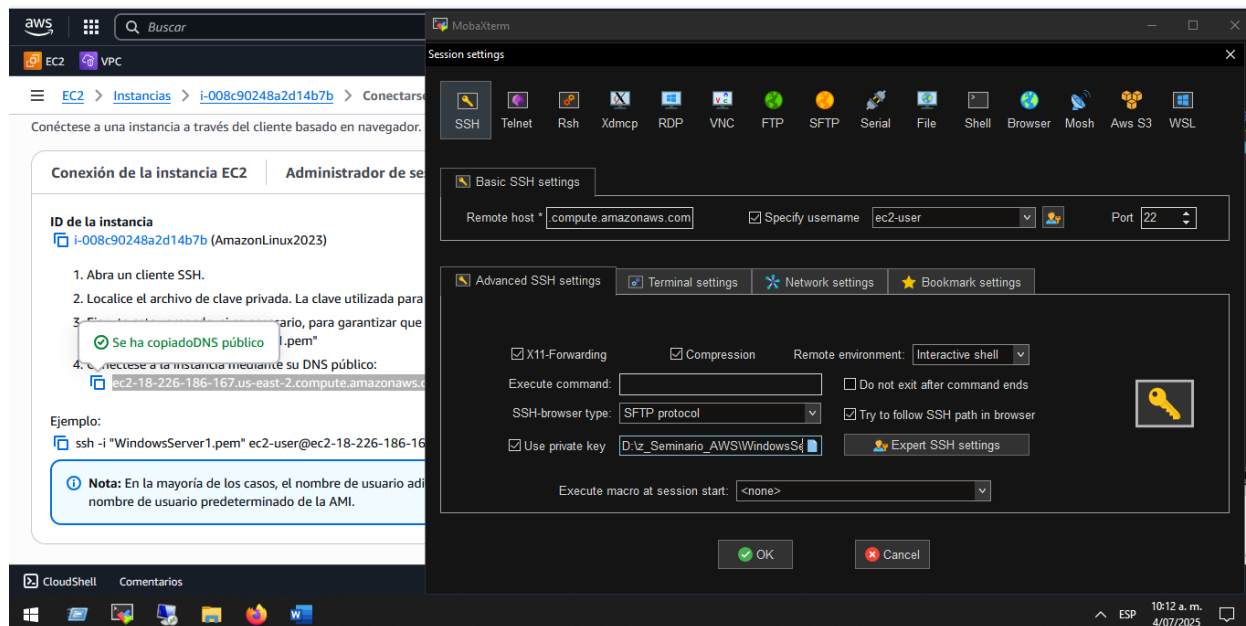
aws Buscar

EC2 VPC

EC2 > Instancias > i-008c90248a2d14b7b > Conectarse

Conéctese a una instancia a través del cliente basado en navegador.

Conexión de la instancia EC2 | Administrador de se

ID de la instancia
i-008c90248a2d14b7b (AmazonLinux2023)

1. Abra un cliente SSH.
2. Localice el archivo de clave privada. La clave utilizada para
3. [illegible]
.pem"
Se ha copiadoDNS público
4. Conéctese a la instancia mediante su DNS público:
ec2-18-226-186-167.us-east-2.compute.amazonaws.c

Ejemplo:
ssh -i "WindowsServer1.pem" ec2-user@ec2-18-226-186-16

Nota: En la mayoría de los casos, el nombre de usuario adi nombre de usuario predeterminado de la AMI.

CloudShell Comentarios

MobaXterm

Session settings

SSH Telnet Rsh Xdmcp RDP VNC FTP SFTP Serial File Shell Browser Mosh Aws S3 WSL

Basic SSH settings

Remote host * .compute.amazonaws.com Specify username ec2-user Port 22

Advanced SSH settings | Terminal settings | Network settings | Bookmark settings

X11-Forwarding Compression Remote environment: Interactive shell
Execute command: Do not exit after command ends
SSH-browser type: SFTP protocol Try to follow SSH path in browser
Use private key D:\z_Seminario_AWS\WindowsSe Expert SSH settings

Execute macro at session start: <none>

OK Cancel

ESP 10:12 a. m. 4/07/2025